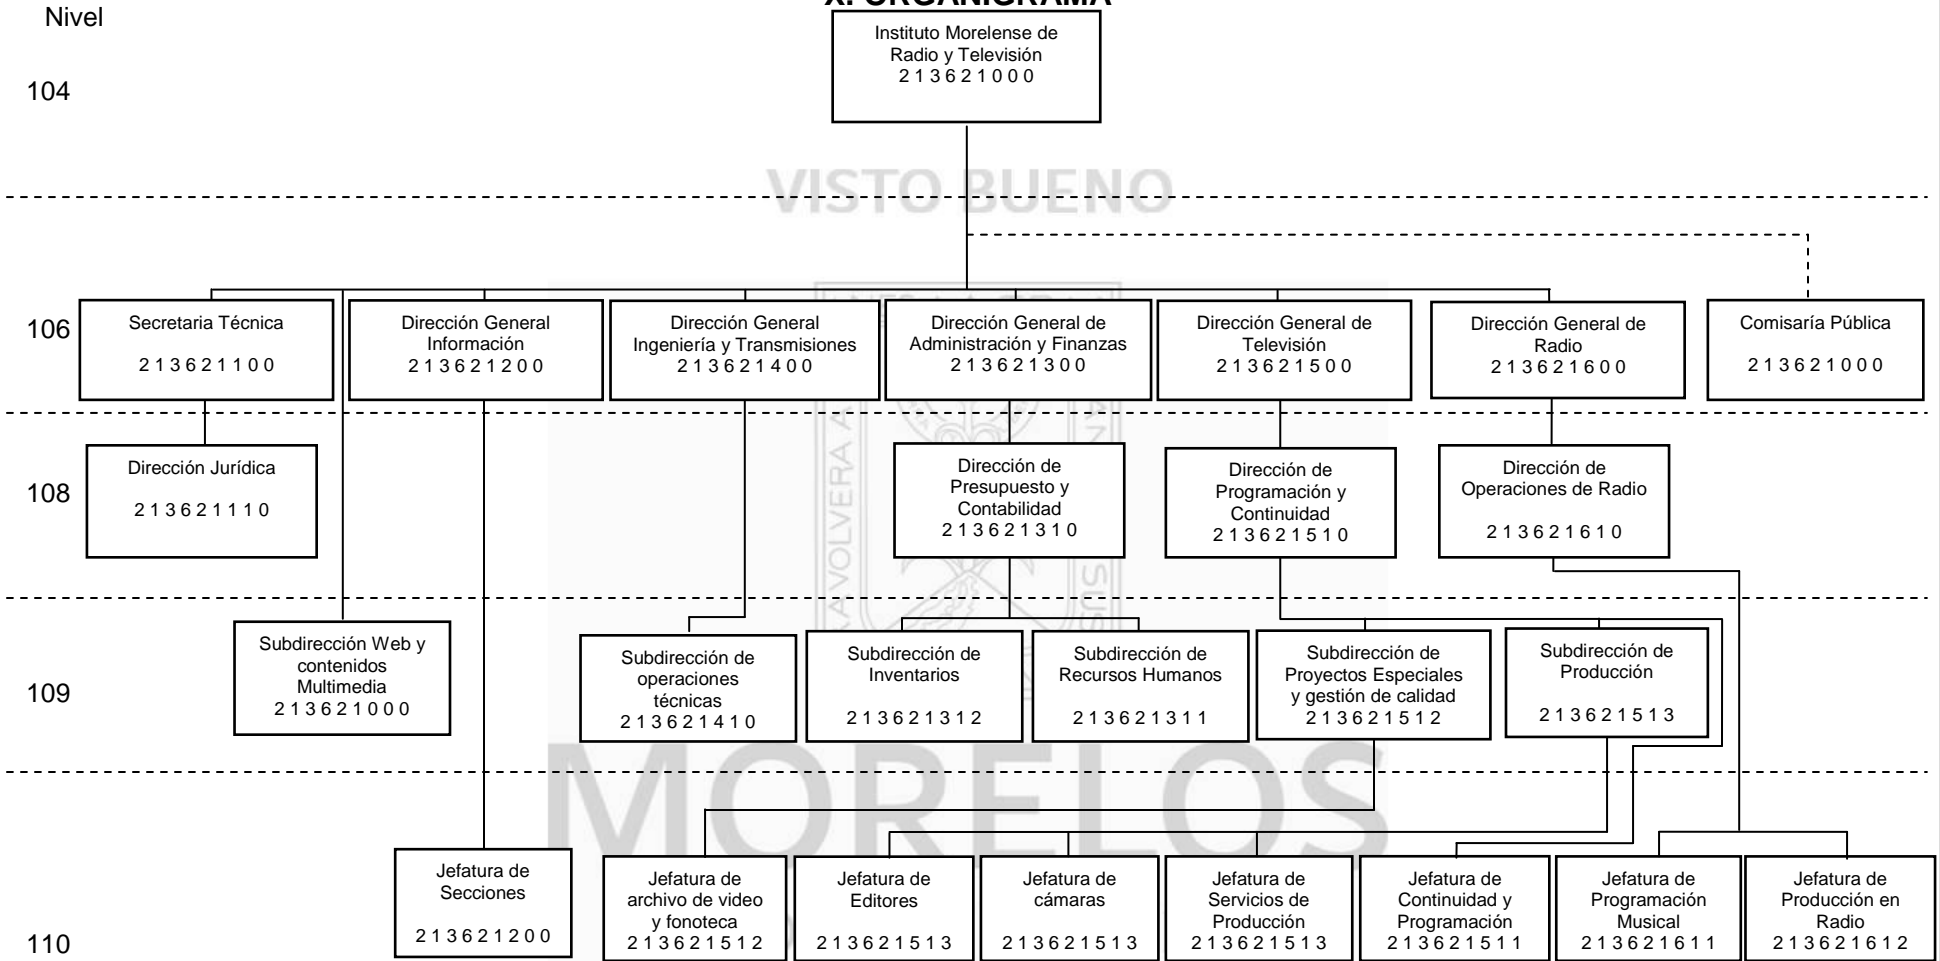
X. ORGANIGRAMA

Nivel

104

Instituto Morelense de Radio y Televisión
2 1 3 6 2 1 0 0 0

VISTO BUENO

106

Secretaria Técnica
2 1 3 6 2 1 1 0 0

Dirección General Información
2 1 3 6 2 1 2 0 0

Dirección General Ingeniería y Transmisiones
2 1 3 6 2 1 4 0 0

Dirección General de Administración y Finanzas
2 1 3 6 2 1 3 0 0

Dirección General de Televisión
2 1 3 6 2 1 5 0 0

Dirección General de Radio
2 1 3 6 2 1 6 0 0

Comisaría Pública
2 1 3 6 2 1 0 0 0

108

Dirección Jurídica
2 1 3 6 2 1 1 1 0

Dirección de Presupuesto y Contabilidad
2 1 3 6 2 1 3 1 0

Dirección de Programación y Continuidad
2 1 3 6 2 1 5 1 0

Dirección de Operaciones de Radio
2 1 3 6 2 1 6 1 0

109

Subdirección Web y contenidos Multimedia
2 1 3 6 2 1 0 0 0

Subdirección de operaciones técnicas
2 1 3 6 2 1 4 1 0

Subdirección de Inventarios
2 1 3 6 2 1 3 1 2

Subdirección de Recursos Humanos
2 1 3 6 2 1 3 1 1

Subdirección de Proyectos Especiales y gestión de calidad
2 1 3 6 2 1 5 1 2

Subdirección de Producción
2 1 3 6 2 1 5 1 3

MORELOS

110

Jefatura de Secciones
2 1 3 6 2 1 2 0 0

Jefatura de archivo de video y fonoteca
2 1 3 6 2 1 5 1 2

Jefatura de Editores
2 1 3 6 2 1 5 1 3

Jefatura de cámaras
2 1 3 6 2 1 5 1 3

Jefatura de Servicios de Producción
2 1 3 6 2 1 5 1 3

Jefatura de Continuidad y Programación
2 1 3 6 2 1 5 1 1

Jefatura de Programación Musical
2 1 3 6 2 1 6 1 1

Jefatura de Producción en Radio
2 1 3 6 2 1 6 1 2